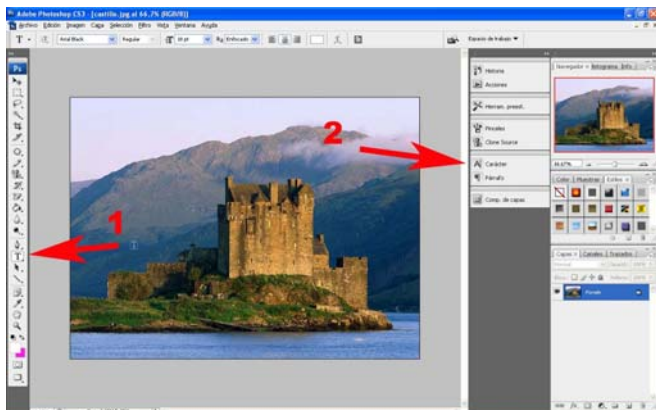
Adobe Photoshop CS3 - [castillo.jpg al 66,7% (RGB/8)]

Archivo Edición Imagen Capa Selección Filtro Vista Ventana Ayuda

Arial Black Regular Enfocado

Espacio de trabajo

Historia
Acciones
Herram. preest.
Pinceles
Clone Source
Carácter
Párrafo
Comp. de capas

Navegador Histograma Info

Color Muestras Estilos

Capas Canales Trazados

Fondo

1

2